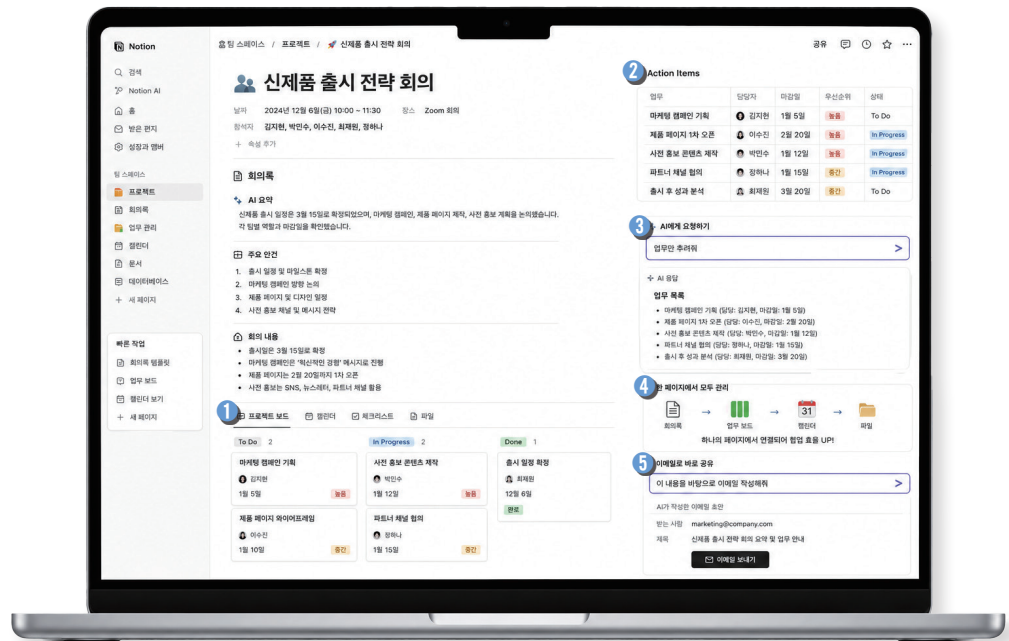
Notion

검색
Notion AI
홈
받은 편지
설정과 멤버

팀 스페이스
프로젝트
회의록
업무 관리
캘린더
문서
데이터베이스
+ 새 페이지

빠른 작업
회의록 템플릿
업무 보드
캘린더 보기
+ 새 페이지

홈팀 스페이스 / 프로젝트 / 신제품 출시 전략 회의

공유

신제품 출시 전략 회의

날짜 2024년 12월 6일(금) 10:00 ~ 11:30 장소 Zoom 회의
참석자 김지현, 박민수, 이수진, 최재원, 정하나
+ 속성 추가

회의록

AI 요약
신제품 출시 일정은 3월 15일로 확정되었으며, 마케팅 캠페인, 제품 페이지 제작, 사전 홍보 계획을 논의했습니다. 각 팀별 역할과 마감일을 확인했습니다.

주요 안건
1. 출시 일정 및 마일스톤 확정
2. 마케팅 캠페인 방향 논의
3. 제품 페이지 및 디자인 일정
4. 사전 홍보 채널 및 메시지 전략

회의 내용
• 출시일은 3월 15일로 확정
• 마케팅 캠페인은 "혁신적인 경험" 메시지로 진행
• 제품 페이지는 2월 20일까지 1차 오픈
• 사전 홍보는 SNS, 뉴스레터, 파트너 채널 활용

1 프로젝트 보드 캘린더 체크리스트 파일

To Do 2
마케팅 캠페인 기획
김지현
1월 5일 높음

제품 페이지 와이어프레임
이수진
1월 10일 중간

In Progress 2
사전 홍보 콘텐츠 제작
박민수
1월 12일 높음

파트너 채널 협의
정하나
1월 15일 중간

Done 1
출시 일정 확정
최재원
12월 6일
완료

2 Action Items

| 업무 | 담당자 | 마감일 | 우선순위 | 상태 |
|---|---|---|---|---|
| 마케팅 캠페인 기획 | 김지현 | 1월 5일 | 높음 | To Do |
| 제품 페이지 1차 오픈 | 이수진 | 2월 20일 | 높음 | In Progress |
| 사전 홍보 콘텐츠 제작 | 박민수 | 1월 12일 | 높음 | In Progress |
| 파트너 채널 협의 | 정하나 | 1월 15일 | 중간 | In Progress |
| 출시 후 성과 분석 | 최재원 | 3월 20일 | 중간 | To Do |

3 AI에게 요청하기
업무만 추려줘

AI 응답
업무 목록
• 마케팅 캠페인 기획 (담당: 김지현, 마감일: 1월 5일)
• 제품 페이지 1차 오픈 (담당: 이수진, 마감일: 2월 20일)
• 사전 홍보 콘텐츠 제작 (담당: 박민수, 마감일: 1월 12일)
• 파트너 채널 협의 (담당: 정하나, 마감일: 1월 15일)
• 출시 후 성과 분석 (담당: 최재원, 마감일: 3월 20일)

4 한 페이지에서 모두 관리
회의록 → 업무 보드 → 31 캘린더 → 파일
하나의 페이지에서 연결되어 협업 효율 UP!

5 이메일로 바로 공유
이 내용을 바탕으로 이메일 작성해줘

AI가 작성한 이메일 초안
받는 사람 marketing@company.com
제목 신제품 출시 전략 회의 요약 및 업무 안내
이메일 보내기